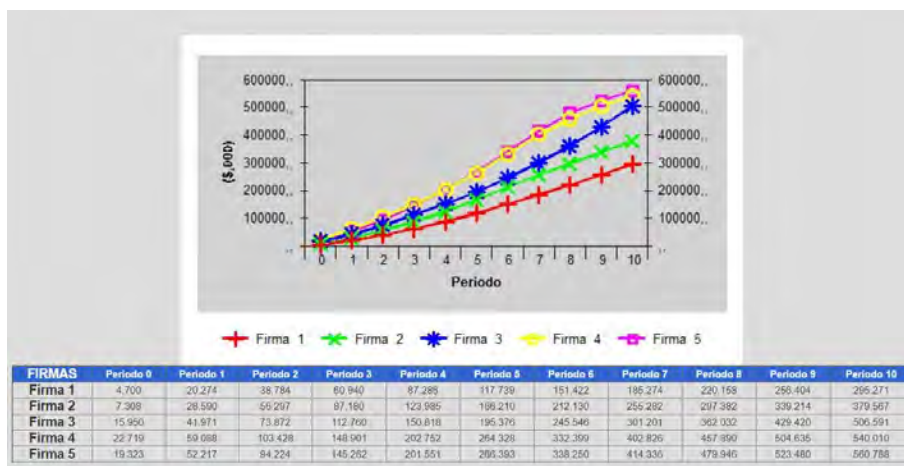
600000,, 500000,, 400000,, 300000,, 200000,, 100000,,

600000,, 500000,, 400000,, 300000,, 200000,, 100000,,

($,000)

0 1 2 3 4 5 6 7 8 9 10

Periodo

Firma 1 Firma 2 Firma 3 Firma 4 Firma 5

| FIRMAS | Periodo 0 | Periodo 1 | Periodo 2 | Periodo 3 | Periodo 4 | Periodo 5 | Periodo 6 | Periodo 7 | Periodo 8 | Periodo 9 | Periodo 10 |
|---|---|---|---|---|---|---|---|---|---|---|---|
| Firma 1 | 4.700 | 20.274 | 38.784 | 60.940 | 87.285 | 117.739 | 151.422 | 185.274 | 220.158 | 256.404 | 295.271 |
| Firma 2 | 7.308 | 28.590 | 56.297 | 87.180 | 123.985 | 166.210 | 212.130 | 255.282 | 297.382 | 339.214 | 379.567 |
| Firma 3 | 15.950 | 41.971 | 73.872 | 112.760 | 150.818 | 195.376 | 245.546 | 301.201 | 362.032 | 429.420 | 506.591 |
| Firma 4 | 22.719 | 59.088 | 103.428 | 148.901 | 202.752 | 264.328 | 332.399 | 402.826 | 457.890 | 504.635 | 540.010 |
| Firma 5 | 19.323 | 52.217 | 94.224 | 145.262 | 201.551 | 266.393 | 338.250 | 414.335 | 479.946 | 523.480 | 560.788 |